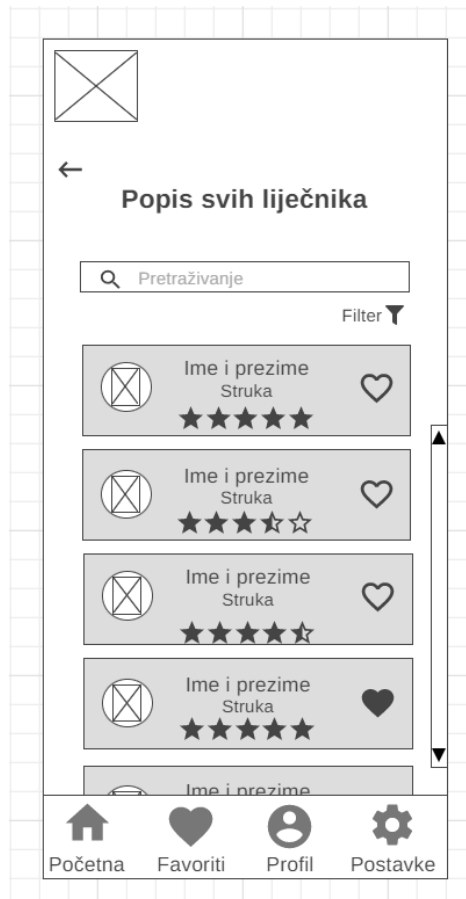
←
Popis svih liječnika

Pretraživanje

Filter

Ime i prezime
Struka
★★★★★

Ime i prezime
Struka
★★★⯪☆

Ime i prezime
Struka
★★★★⯪

Ime i prezime
Struka
★★★★★

Ime i prezime

Početna
Favoriti
Profil
Postavke